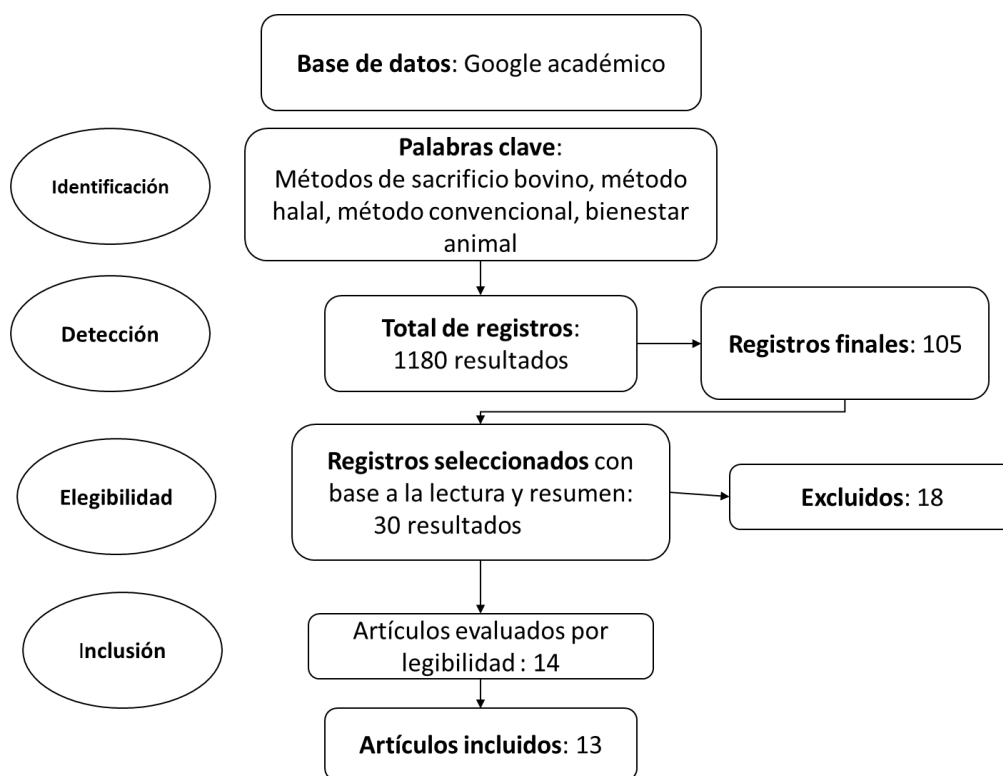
Base de datos: Google académico

Identificación

Palabras clave: Métodos de sacrificio bovino, método halal, método convencional, bienestar animal

Detección

Total de registros: 1180 resultados

Registros finales: 105

Elegibilidad

Registros seleccionados con base a la lectura y resumen: 30 resultados

Excluidos: 18

Inclusión

Artículos evaluados por legibilidad : 14

Artículos incluidos: 13